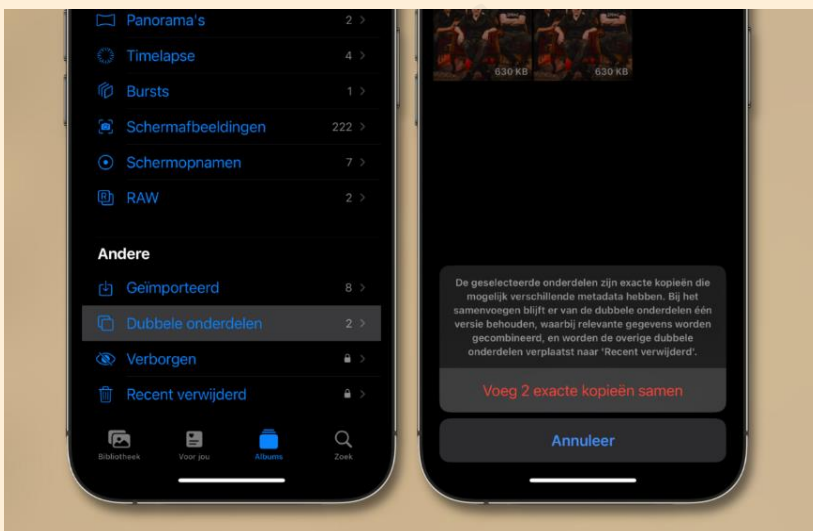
Panorama's 2
Timelapse 4
Bursts 1
Schermafbeeldingen 222
Schermopnamen 7
RAW 2

Andere
Geïmporteerd 8
Dubbele onderdelen 2
Verborgen
Recent verwijderd

Bibliotheek
Voor jou
Albums
Zoek

630 KB
630 KB

De geselecteerde onderdelen zijn exacte kopieën die mogelijk verschillende metadata hebben. Bij het samenvoegen blijft er van de dubbele onderdelen één versie behouden, waarbij relevante gegevens worden gecombineerd, en worden de overige dubbele onderdelen verplaatst naar 'Recent verwijderd'.

Voeg 2 exacte kopieën samen

Annuleer